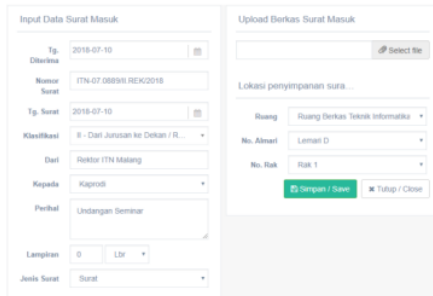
Input Data Surat Masuk

Tg. Diterima 2018-07-10

Nomor Surat ITN-07.0889/II REK/2018

Tg. Surat 2018-07-10

Klasifikasi II - Dari Jurusan ke Dekan / R...

Dari Rektor ITN Malang

Kepada Kaprodi

Perihal Undangan Seminar

Lampiran 0 Lbr

Jenis Surat Surat

Upload Berkas Surat Masuk

Select file

Lokasi penyimpanan sura...

Ruang Ruang Berkas Teknik Informatika

No. Almari Lemari D

No. Rak Rak 1

Simpan / Save

Tutup / Close